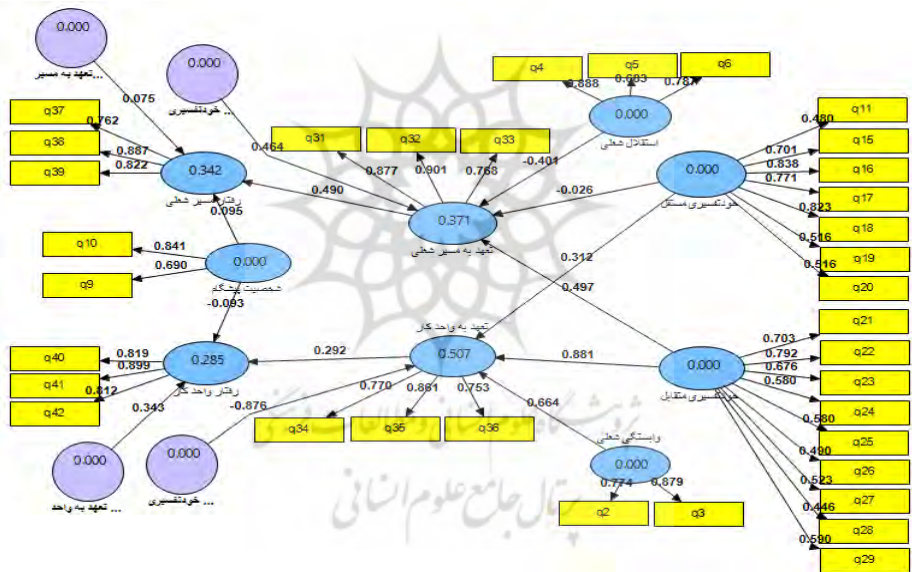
0.000
تعهد به مسیر ...
0.000
خودتفسیری ...
0.075
q37
0.762
q38
0.887
q39
0.822
0.342
رفتار مسیر شغلی
0.464
0.095
q31
q32
q33
0.877
0.901
0.768
0.490
0.371
تعهد به مسیر شغلی
q4
q5
q6
0.888
0.683
0.787
0.000
استقلال شغلی
-0.401
-0.026
0.000
خودتفسیری مستقل
0.480
0.701
0.838
0.771
0.823
0.516
0.516
q11
q15
q16
q17
q18
q19
q20
q10
0.841
q9
0.690
0.000
شخصیت پیشگام
-0.093
0.312
0.497
تعهد به واحد کار
0.507
0.292
0.881
0.000
خودتفسیری متقابل
0.703
0.792
0.676
0.580
0.580
0.490
0.523
0.446
0.590
q21
q22
q23
q24
q25
q26
q27
q28
q29
q40
q41
q42
0.819
0.899
0.812
0.285
رفتار واحد کار
0.343
-0.876
0.770
0.861
0.753
0.664
q34
q35
q36
وابستگی شغلی
0.000
0.774
0.879
q2
q3
0.000
تعهد به واحد ...
0.000
خودتفسیری ...
پژوهشگاه علوم انسانی و مطالعات فرهنگی
پرتال جامع علوم انسانی